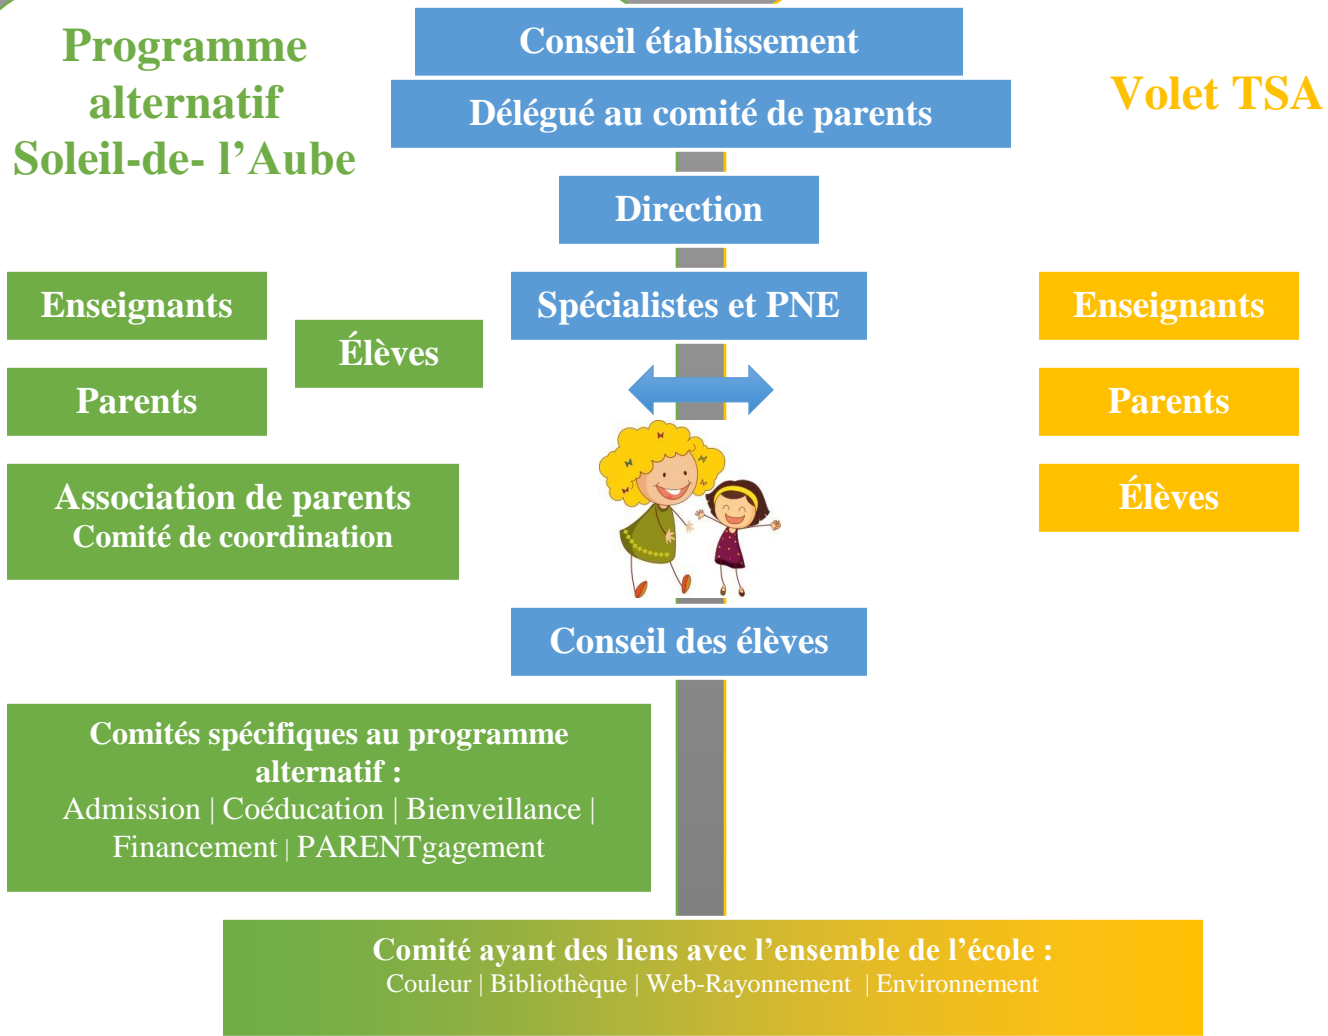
Programme alternatif Soleil-de- l’Aube

Conseil établissement

Délégué au comité de parents

Volet TSA

Direction

Enseignants

Spécialistes et PNE

Enseignants

Élèves

Parents

Parents

Association de parents
Comité de coordination

Élèves

Conseil des élèves

Comités spécifiques au programme alternatif :
Admission | Coéducation | Bienveillance | Financement | PARENTgagement

Comité ayant des liens avec l’ensemble de l’école :
Couleur | Bibliothèque | Web-Rayonnement | Environnement